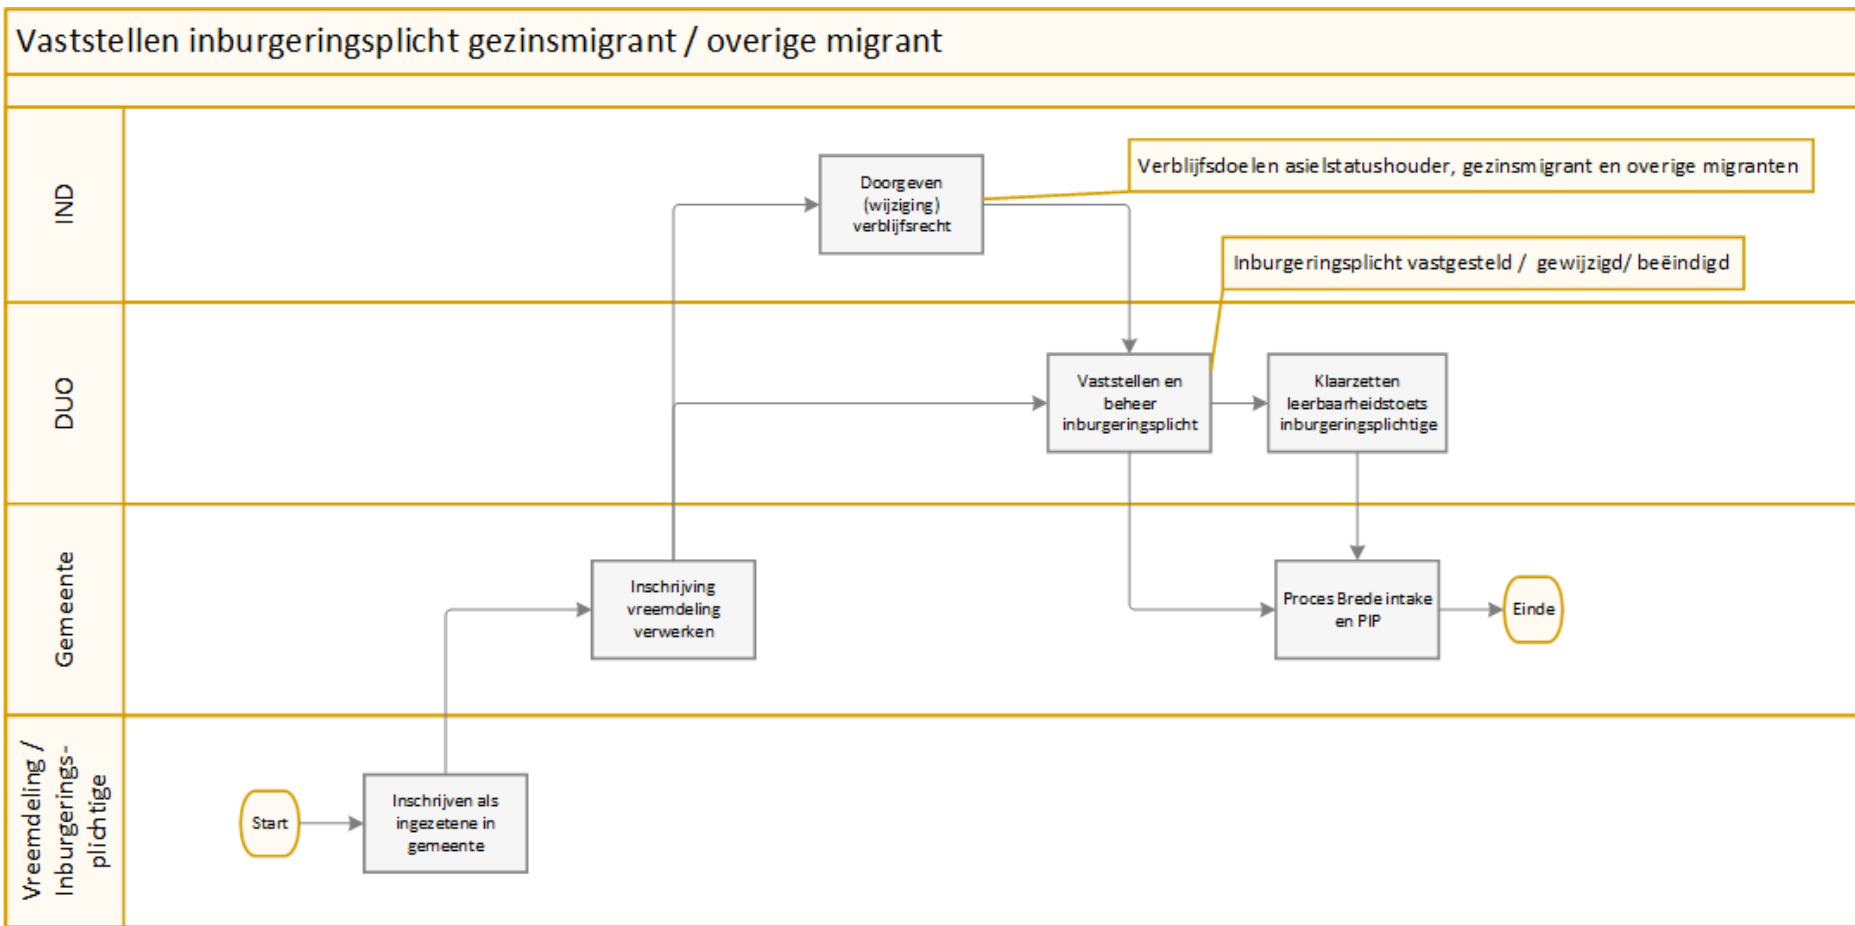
Vaststellen inburgeringsplicht gezinsmigrant / overige migrant

IND

Doorgeven (wijziging) verblijfsrecht

Verblijfsdoelen asielstatushouder, gezinsmigrant en overige migranten

Inburgeringsplicht vastgesteld / gewijzigd/ beëindigd

DUO

Vaststellen en beheer inburgeringsplicht

Klaarzetten leerbaarheidstoets inburgeringsplichtige

Gemeente

Inschrijving vreemdeling verwerken

Proces Brede intake en PIP

Einde

Vreemdeling / Inburgeringsplichtige

Start

Inschrijven als ingezetene in gemeente